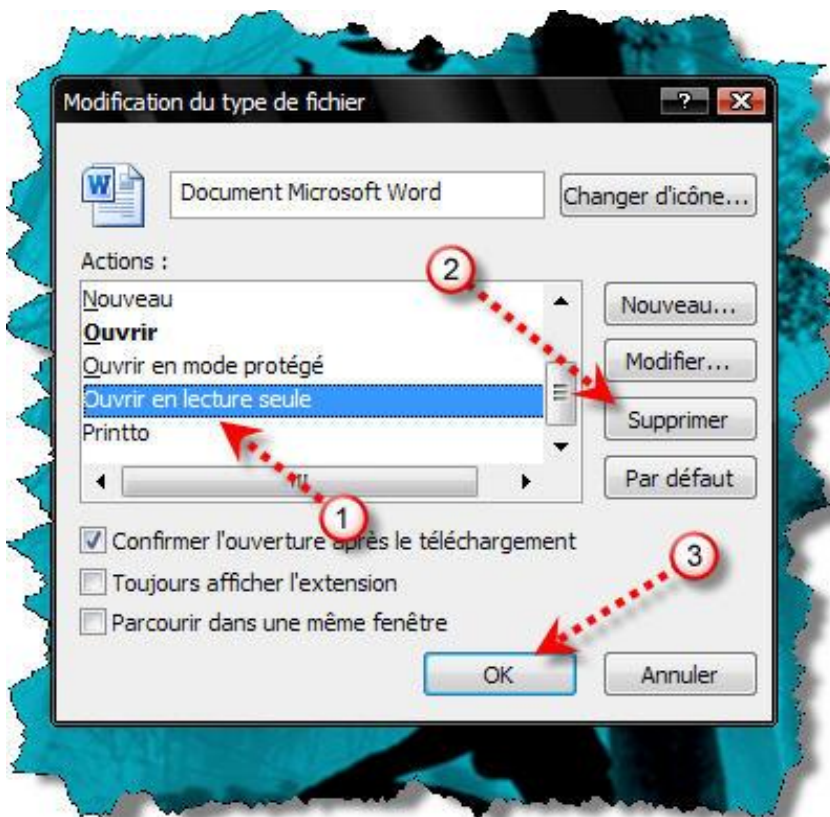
Modification du type de fichier

?

Document Microsoft Word

Changer d'icône...

Actions :

Nouveau

Ouvrir

Ouvrir en mode protégé

Ouvrir en lecture seule

Printto

Nouveau...

Modifier...

Supprimer

Par défaut

2

1

3

Confirmer l'ouverture après le téléchargement

Toujours afficher l'extension

Parcourir dans une même fenêtre

OK

Annuler